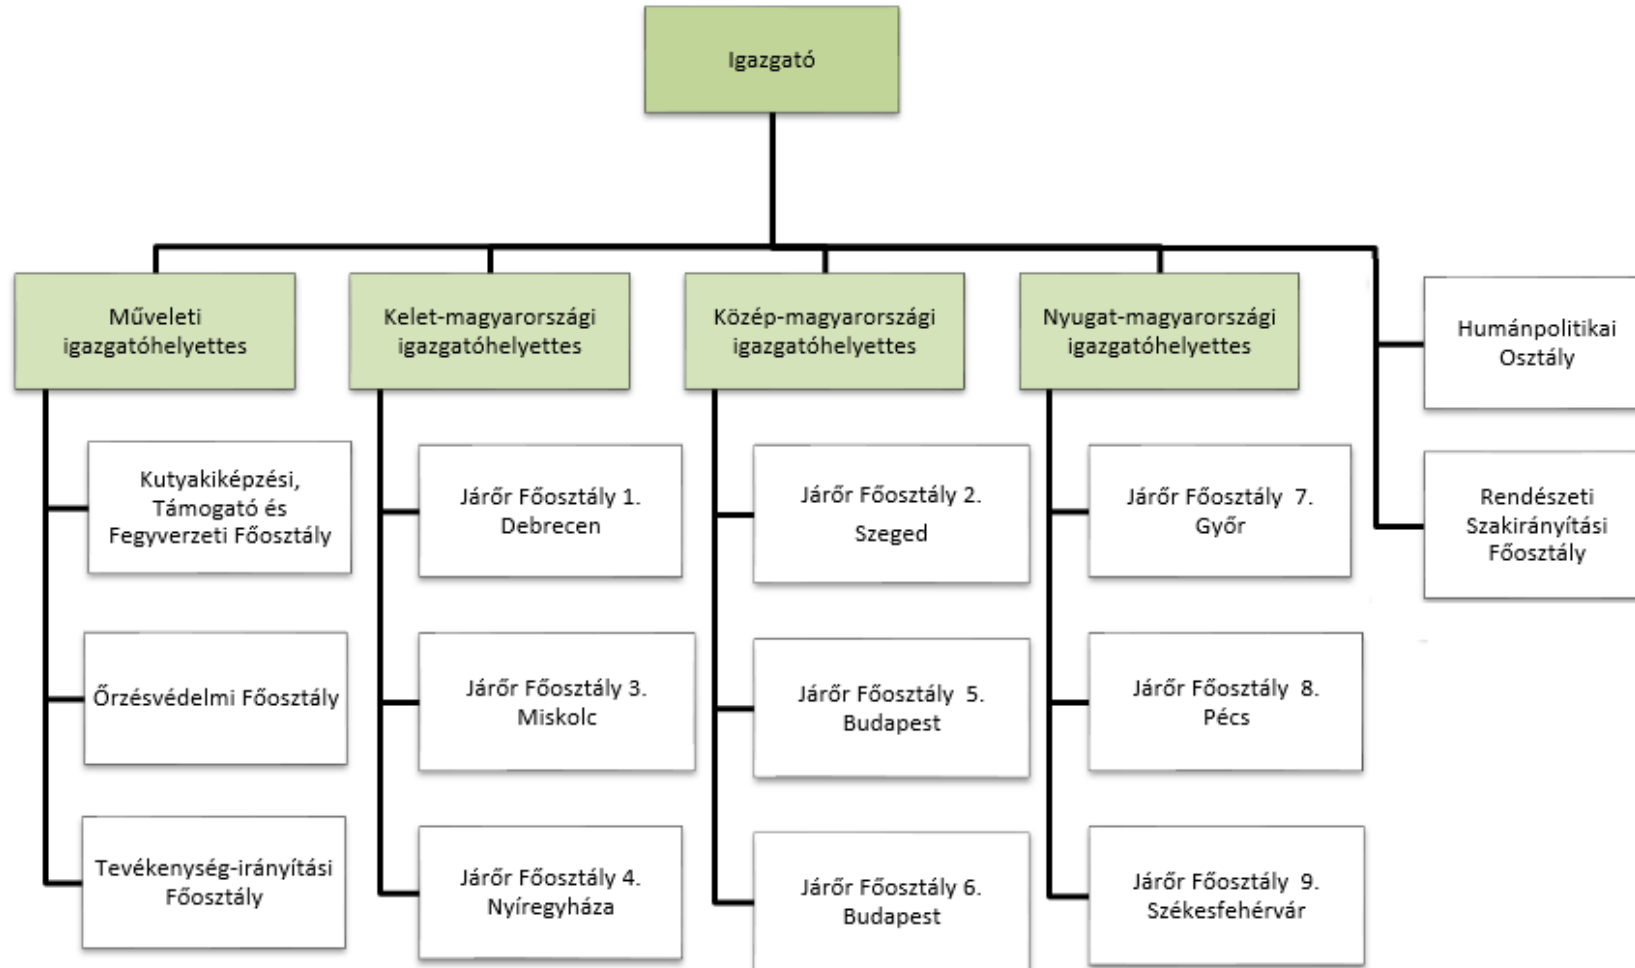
Igazgató

Műveleti igazgatóhelyettes

Kutyakiképzési, Támogató és Fegyverzeti Főosztály

Őrzésvédelmi Főosztály

Tevékenység-irányítási Főosztály

Kelet-magyarországi igazgatóhelyettes

Járőr Főosztály 1. Debrecen

Járőr Főosztály 3. Miskolc

Járőr Főosztály 4. Nyíregyháza

Közép-magyarországi igazgatóhelyettes

Járőr Főosztály 2. Szeged

Járőr Főosztály 5. Budapest

Járőr Főosztály 6. Budapest

Nyugat-magyarországi igazgatóhelyettes

Járőr Főosztály 7. Győr

Járőr Főosztály 8. Pécs

Járőr Főosztály 9. Székesfehérvár

Humánpolitikai Osztály

Rendészeti Szakirányítási Főosztály